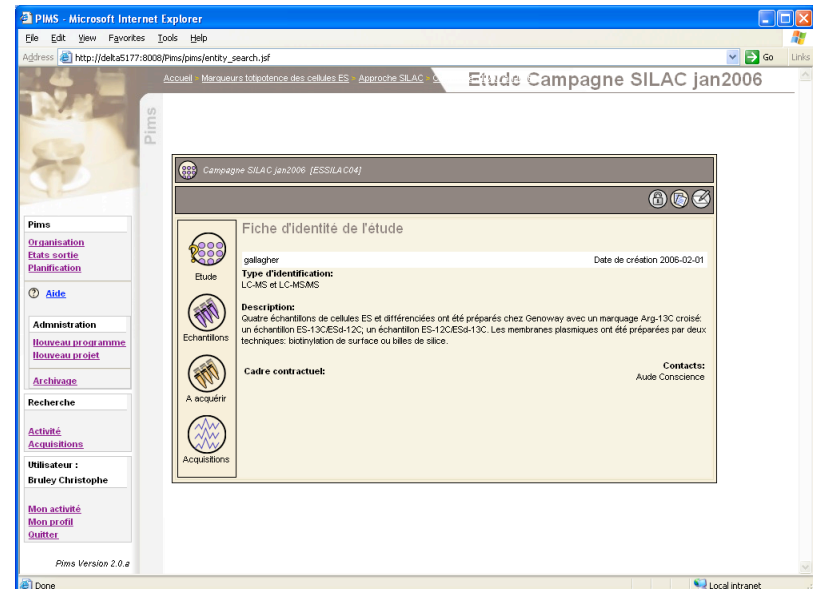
PIMS - Microsoft Internet Explorer

File Edit View Favorites Tools Help

Address http://delta5177:8008/Pims/pims/entity_search.jsf Go Links

Accueil » Marqueurs totipotence des cellules ES » Approche SILAC » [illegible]

Etude Campagne SILAC jan2006

Pims

Pims
Organisation
Etats sortie
Planification

Aide

Administration
Nouveau programme
Nouveau projet

Archivage

Recherche

Activité
Acquisitions

Utilisateur :
Bruley Christophe

Mon activité
Mon profil
Quitter

Pims Version 2.0.a

Campagne SILAC jan2006 [ESSILAC04]

Fiche d'identité de l'étude

Etude

Echantillons

A acquérir

Acquisitions

gallagher

Date de création 2006-02-01

Type d'identification:
LC-MS et LC-MS/MS

Description:
Quatre échantillons de cellules ES et différenciées ont été préparés chez Genoway avec un marquage Arg-13C croisé: un échantillon ES-13C/ESd-12C; un échantillon ES-12C/ESd-13C. Les membranes plasmiques ont été préparées par deux techniques: biotinylation de surface ou billes de silice.

Cadre contractuel:

Contacts:
Aude Conscience

Done

Local intranet